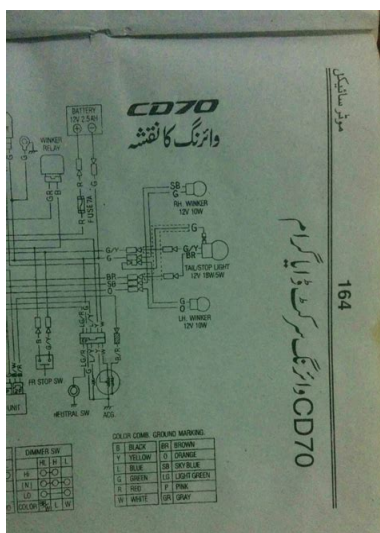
موٹر سائیکل

164

CD70 وائرنگ کرکٹ ڈایاگرام

CD70
وائرنگ کا نقشہ

BATTERY
12V 2.5AH

WINKER RELAY

FUSE 7A

SB
G
RH. WINKER
12V 10W

G/Y
G
G/Y
BR
TAIL/STOP LIGHT
12V 18W/5W

BR
G
G
O

LH. WINKER
12V 10W

FR STOP SW

NEUTRAL SW

ACG

UNIT

DIMMER SW

| | HI | Lo | L |
|---|---|---|---|
| HI | | | |
| (N) | | | |
| LO | | | |
| COLOR | | | |

COLOR COMB. GROUND MARKING

| B | BLACK | BR | BROWN |
|---|---|---|---|
| Y | YELLOW | O | ORANGE |
| L | BLUE | SB | SKY BLUE |
| G | GREEN | LG | LIGHT GREEN |
| R | RED | P | PINK |
| W | WHITE | GR | GRAY |